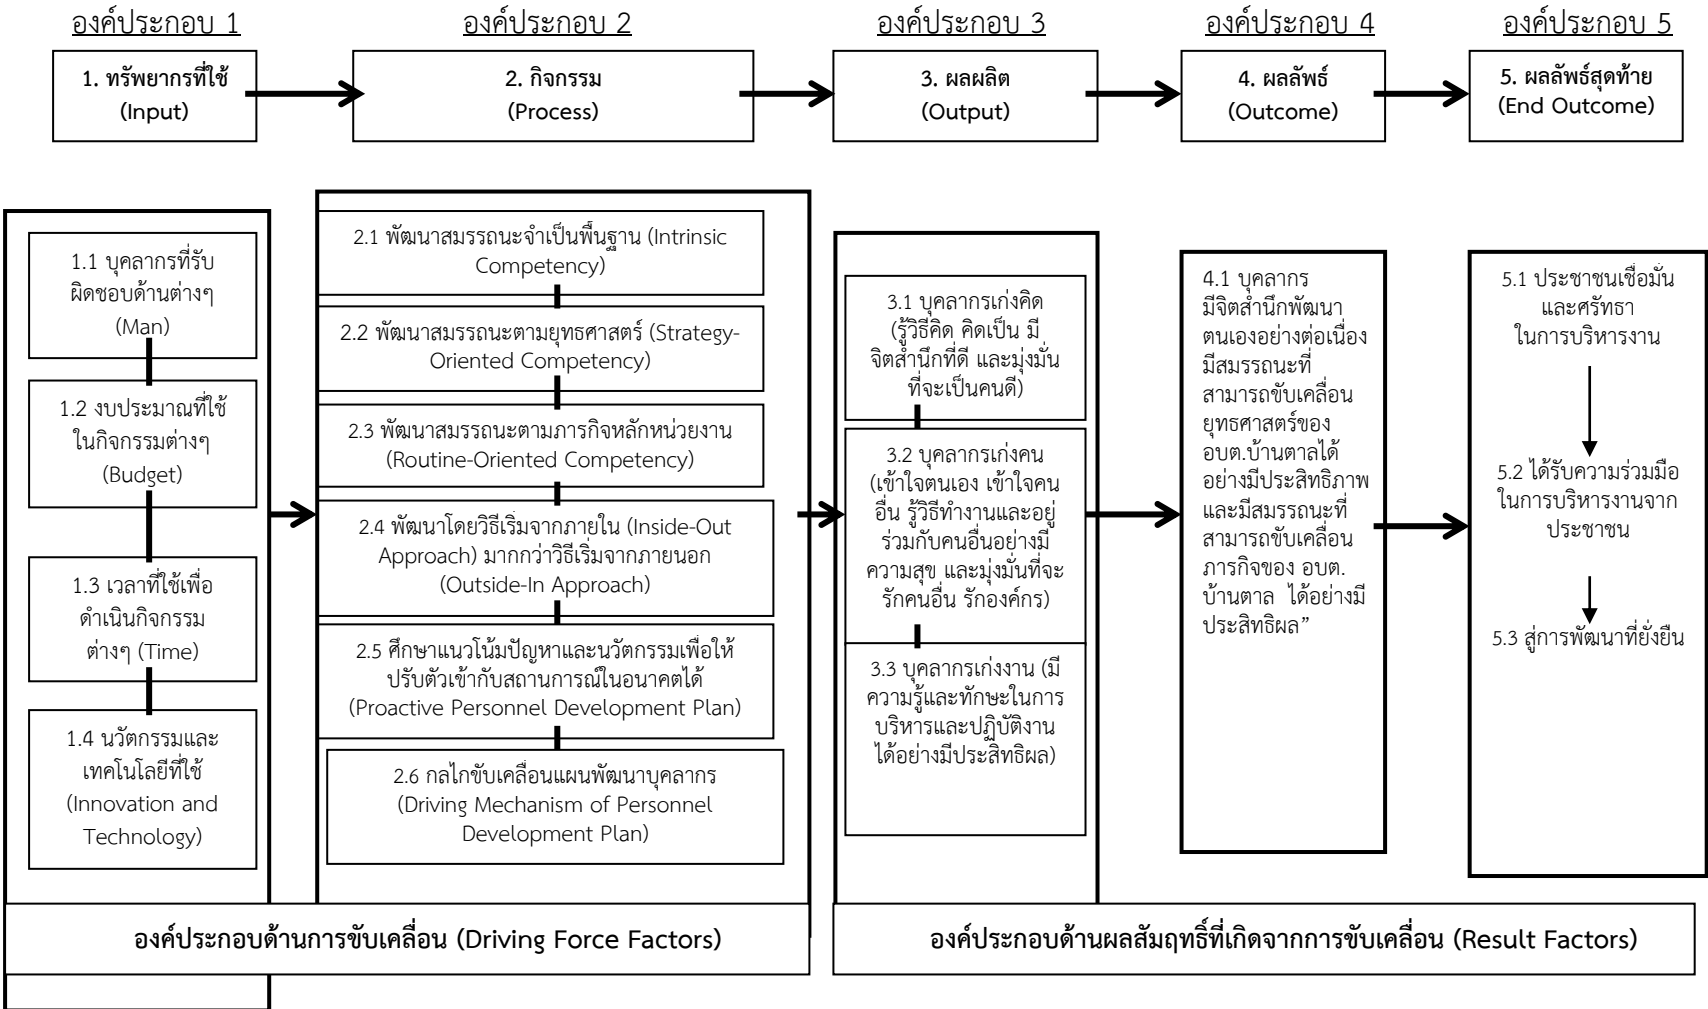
องค์ประกอบ 1

1. ทรัพยากรที่ใช้ (Input)

องค์ประกอบ 2

2. กิจกรรม (Process)

องค์ประกอบ 3

3. ผลผลิต (Output)

องค์ประกอบ 4

4. ผลลัพธ์ (Outcome)

องค์ประกอบ 5

5. ผลลัพธ์สุดท้าย (End Outcome)

1.1 บุคลากรที่รับผิดชอบด้านต่างๆ (Man)

1.2 งบประมาณที่ใช้ในกิจกรรมต่างๆ (Budget)

1.3 เวลาที่ใช้เพื่อดำเนินกิจกรรมต่างๆ (Time)

1.4 นวัตกรรมและเทคโนโลยีที่ใช้ (Innovation and Technology)

2.1 พัฒนาสมรรถนะจำเป็นพื้นฐาน (Intrinsic Competency)

2.2 พัฒนาสมรรถนะตามยุทธศาสตร์ (Strategy-Oriented Competency)

2.3 พัฒนาสมรรถนะตามภารกิจหลักหน่วยงาน (Routine-Oriented Competency)

2.4 พัฒนาโดยวิธีเริ่มจากภายใน (Inside-Out Approach) มากกว่าวิธีเริ่มจากภายนอก (Outside-In Approach)

2.5 ศึกษาแนวโน้มปัญหาและนวัตกรรมเพื่อให้ปรับตัวเข้ากับสถานการณ์ในอนาคตได้ (Proactive Personnel Development Plan)

2.6 กลไกขับเคลื่อนแผนพัฒนาบุคลากร (Driving Mechanism of Personnel Development Plan)

3.1 บุคลากรเก่งคิด (รู้วิธีคิด คิดเป็น มีจิตสำนึกที่ดี และมุ่งมั่นที่จะเป็นคนดี)

3.2 บุคลากรเก่งคน (เข้าใจตนเอง เข้าใจคนอื่น รู้วิธีทำงานและอยู่ร่วมกับคนอื่นอย่างมีความสุข และมุ่งมั่นที่จะรักคนอื่น รักองค์กร)

3.3 บุคลากรเก่งงาน (มีความรู้และทักษะในการบริหารและปฏิบัติงานได้อย่างมีประสิทธิผล)

4.1 บุคลากรมีจิตสำนึกพัฒนาตนเองอย่างต่อเนื่อง มีสมรรถนะที่สามารถขับเคลื่อนยุทธศาสตร์ของ อบต.บ้านตาลได้อย่างมีประสิทธิภาพ และมีสมรรถนะที่สามารถขับเคลื่อนภารกิจของ อบต. บ้านตาล ได้อย่างมีประสิทธิผล”

5.1 ประชาชนเชื่อมั่นและศรัทธาในการบริหารงาน

5.2 ได้รับความร่วมมือในการบริหารงานจากประชาชน

5.3 สู่การพัฒนาที่ยั่งยืน

องค์ประกอบด้านการขับเคลื่อน (Driving Force Factors)

องค์ประกอบด้านผลสัมฤทธิ์ที่เกิดจากการขับเคลื่อน (Result Factors)